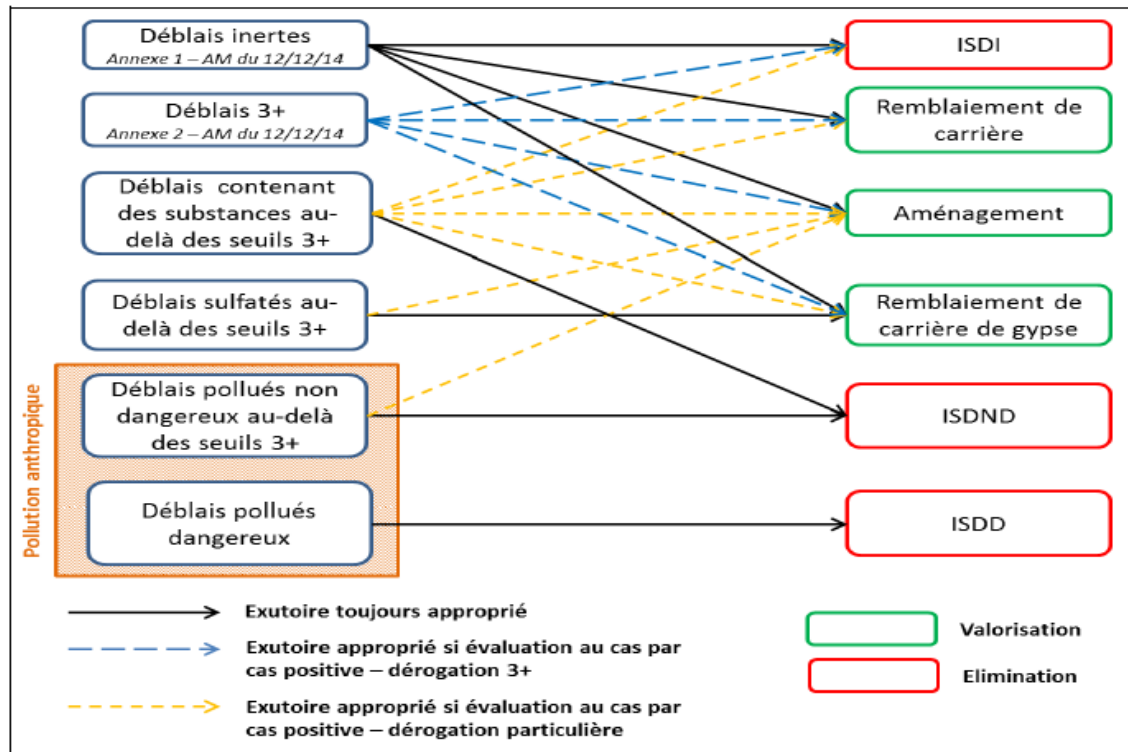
Déblais inertes
Annexe 1 – AM du 12/12/14

Déblais 3+
Annexe 2 – AM du 12/12/14

Déblais contenant des substances au-delà des seuils 3+

Déblais sulfatés au-delà des seuils 3+

Pollution anthropique

Déblais pollués non dangereux au-delà des seuils 3+

Déblais pollués dangereux

ISDI

Remblaiement de carrière

Aménagement

Remblaiement de carrière de gypse

ISDND

ISDD

Exutoire toujours approprié

Exutoire approprié si évaluation au cas par cas positive – dérogation 3+

Exutoire approprié si évaluation au cas par cas positive – dérogation particulière

Valorisation

Elimination